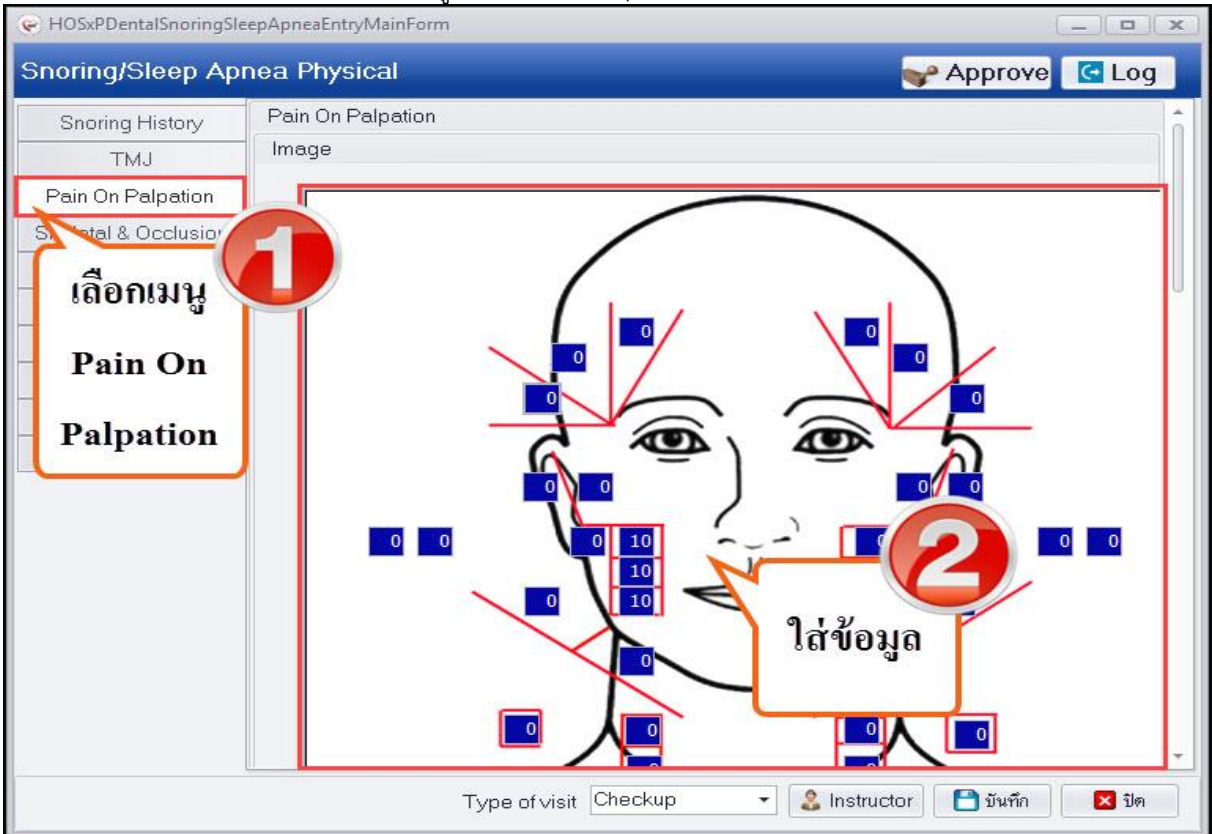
HOSxPDentalSnoringSleepApneaEntryMainForm

Snoring/Sleep Apnea Physical

Approve
Log

Snoring History
TMJ
Pain On Palpation
Sk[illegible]tal & Occlusio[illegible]

1
เลือกเมนู Pain On Palpation

Pain On Palpation
Image

0
0
0
0
0
0
0
0
0
0
0
0
0
10
10
10
0
0
0
0
0
0
0
0
0
0

2
ใส่ข้อมูล

Type of visit Checkup
Instructor
บันทึก
ปิด